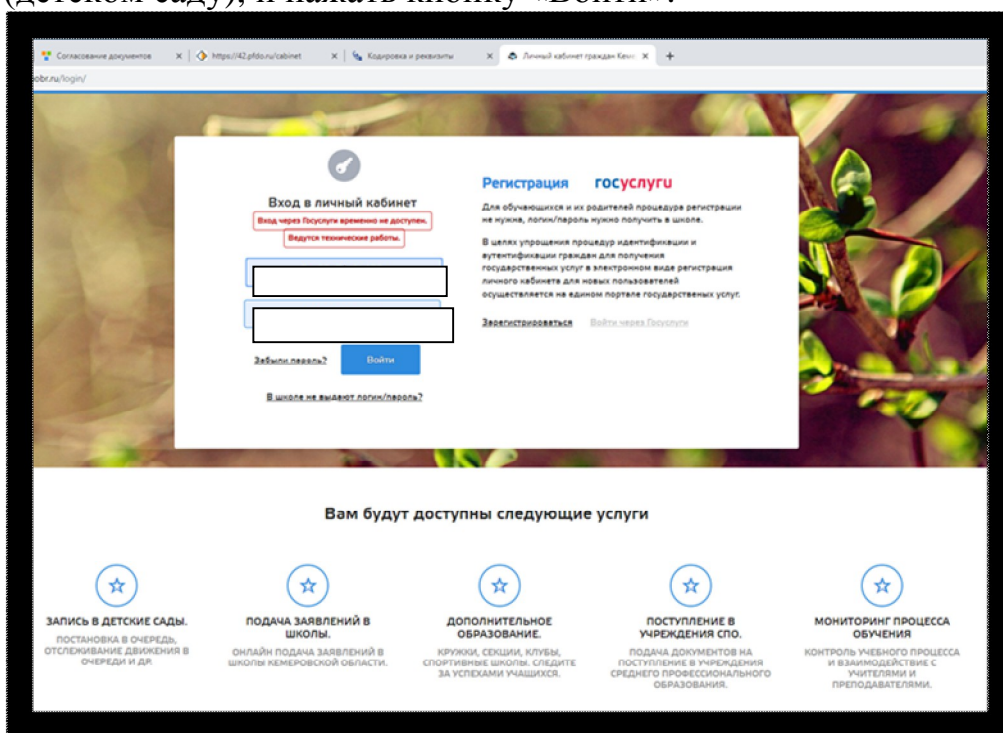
(детском саду), и нажать кнопку «Войти».

Согласование документов × https://42.pfdo.ru/cabinet × Кодировка и реквизиты × Личный кабинет граждан Кем × +

obr.ru/login/

Вход в личный кабинет

Вход через Госуслуги временно не доступен.

Ведутся технические работы.

Забыли пароль? Войти

В школе не выдают логин/пароль?

Регистрация госуслуги

Для обучающихся и их родителей процедура регистрации не нужна, логин/пароль нужно получить в школе.

В целях упрощения процедур идентификации и аутентификации граждан для получения государственных услуг в электронном виде регистрация личного кабинета для новых пользователей осуществляется на едином портале государственных услуг.

Зарегистрироваться Войти через Госуслуги

Вам будут доступны следующие услуги

ЗАПИСЬ В ДЕТСКИЕ САДЫ.
ПОСТАНОВКА В ОЧЕРЕДЬ, ОТСЛЕЖИВАНИЕ ДВИЖЕНИЯ В ОЧЕРЕДИ И ДР.

ПОДАЧА ЗАЯВЛЕНИЙ В ШКОЛЫ.
ОНЛАЙН ПОДАЧА ЗАЯВЛЕНИЙ В ШКОЛЫ КЕМЕРОВСКОЙ ОБЛАСТИ.

ДОПОЛНИТЕЛЬНОЕ ОБРАЗОВАНИЕ.
КРУЖКИ, СЕКЦИИ, КЛУБЫ, СПОРТИВНЫЕ ШКОЛЫ. СЛЕДИТЕ ЗА УСПЕХАМИ УЧАЩИХСЯ.

ПОСТУПЛЕНИЕ В УЧРЕЖДЕНИЯ СПО.
ПОДАЧА ДОКУМЕНТОВ НА ПОСТУПЛЕНИЕ В УЧРЕЖДЕНИЯ СРЕДНЕГО ПРОФЕССИОНАЛЬНОГО ОБРАЗОВАНИЯ.

МОНИТОРИНГ ПРОЦЕССА ОБУЧЕНИЯ
КОНТРОЛЬ УЧЕБНОГО ПРОЦЕССА И ВЗАИМОДЕЙСТВИЕ С УЧИТЕЛЯМИ И ПРЕПОДАВАТЕЛЯМИ.